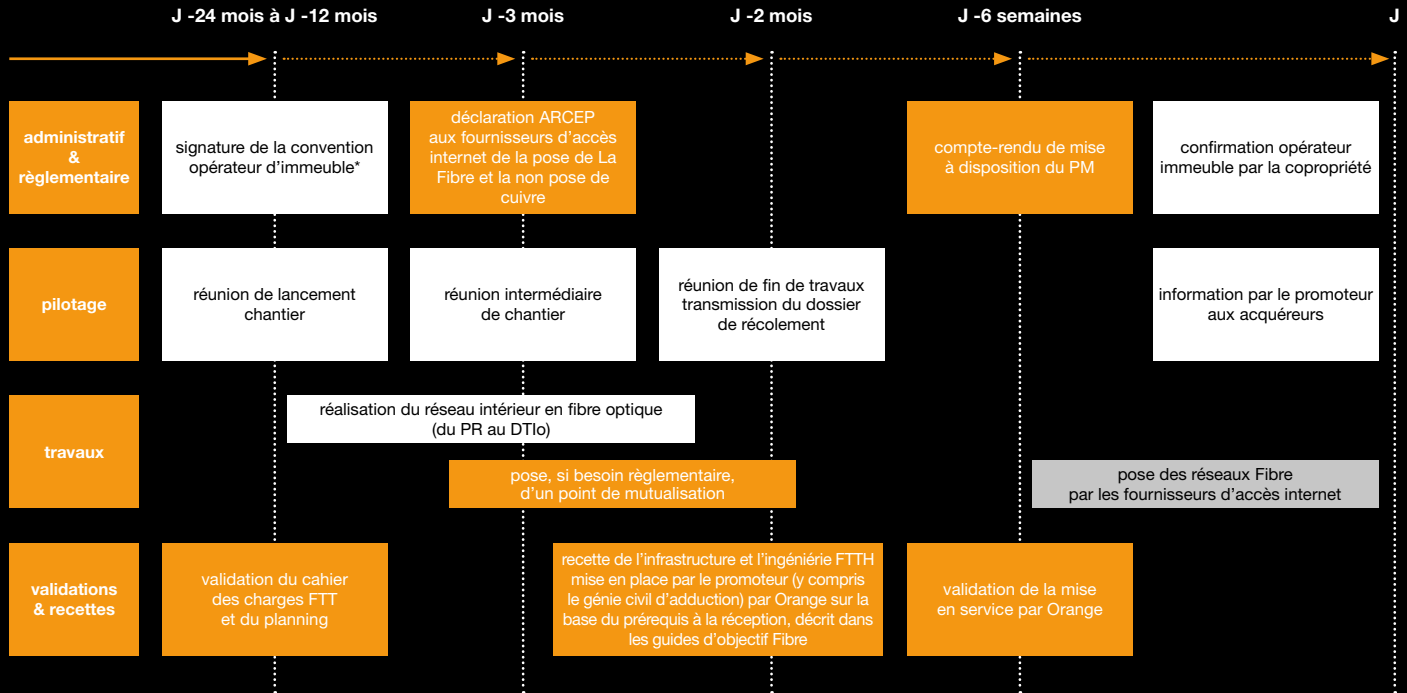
J -24 mois à J -12 mois
J -3 mois
J -2 mois
J -6 semaines
J

administratif & règlementaire

signature de la convention opérateur d'immeuble*

déclaration ARCEP aux fournisseurs d'accès internet de la pose de La Fibre et la non pose de cuivre

compte-rendu de mise à disposition du PM

confirmation opérateur immeuble par la copropriété

pilotage

réunion de lancement chantier

réunion intermédiaire de chantier

réunion de fin de travaux transmission du dossier de récolement

information par le promoteur aux acquéreurs

travaux

réalisation du réseau intérieur en fibre optique (du PR au DTIo)

pose, si besoin règlementaire, d'un point de mutualisation

pose des réseaux Fibre par les fournisseurs d'accès internet

validations & recettes

validation du cahier des charges FTT et du planning

recette de l'infrastructure et l'ingénierie FTTH mise en place par le promoteur (y compris le génie civil d'adduction) par Orange sur la base du prérequis à la réception, décrit dans les guides d'objectif Fibre

validation de la mise en service par Orange